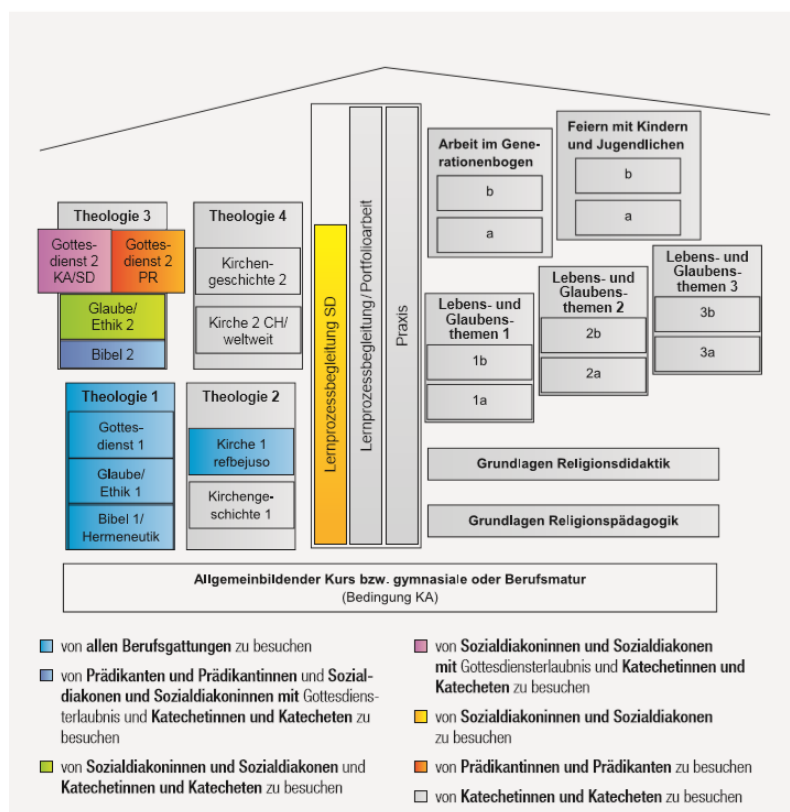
Theologie 3

Gottesdienst 2 KA/SD

Gottesdienst 2 PR

Glaube/ Ethik 2

Bibel 2

Theologie 4

Kirchengeschichte 2

Kirche 2 CH/ weltweit

Theologie 1

Gottesdienst 1

Glaube/ Ethik 1

Bibel 1/ Hermeneutik

Theologie 2

Kirche 1 refbejuso

Kirchengeschichte 1

Lernprozessbegleitung SD

Lernprozessbegleitung / Portfolioarbeit

Praxis

Arbeit im Generationenbogen

b

a

Feiern mit Kindern und Jugendlichen

b

a

Lebens- und Glaubensthemen 1

1b

1a

Lebens- und Glaubensthemen 2

2b

2a

Lebens- und Glaubensthemen 3

3b

3a

Grundlagen Religionsdidaktik

Grundlagen Religionspädagogik

Allgemeinbildender Kurs bzw. gymnasiale oder Berufsmatur
(Bedingung KA)

von allen Berufsgattungen zu besuchen

von Prädikanten und Prädikantinnen und Sozialdiakonen und Sozialdiakoninnen mit Gottesdiensterlaubnis und Katechetinnen und Katecheten zu besuchen

von Sozialdiakoninnen und Sozialdiakonen und Katechetinnen und Katecheten zu besuchen

von Sozialdiakoninnen und Sozialdiakonen mit Gottesdiensterlaubnis und Katechetinnen und Katecheten zu besuchen

von Sozialdiakoninnen und Sozialdiakonen zu besuchen

von Prädikantinnen und Prädikanten zu besuchen

von Katechetinnen und Katecheten zu besuchen